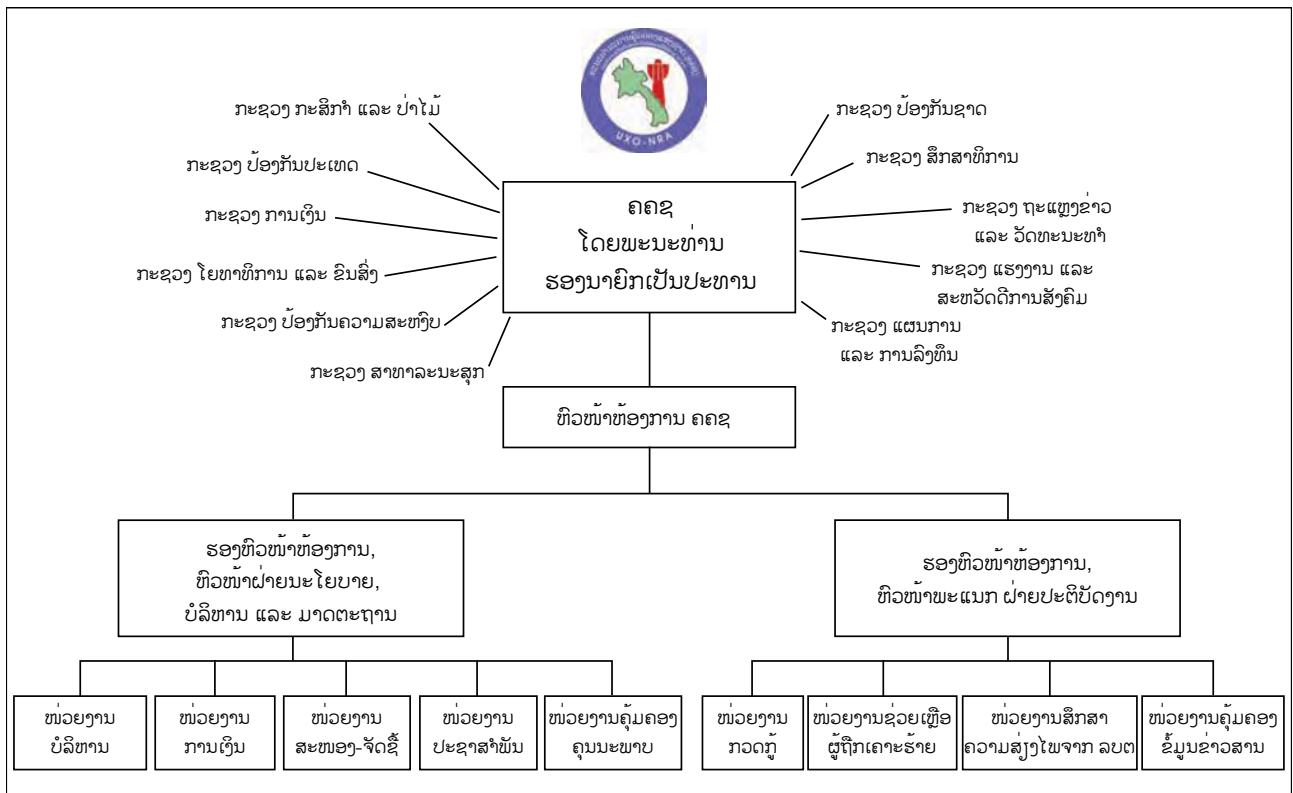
UXO-NRA

ກະຊວງ ກະສິກຳ ແລະ ປ່າໄມ້

ກະຊວງ ປ້ອງກັນປະເທດ

ກະຊວງ ການເງິນ

ກະຊວງ ໂຍທາທິການ ແລະ ຂົນສົ່ງ

ກະຊວງ ປ້ອງກັນຄວາມສະຫງົບ

ກະຊວງ ສາທາລະນະສຸກ

ກະຊວງ ປ້ອງກັນຊາດ

ກະຊວງ ສຶກສາທິການ

ກະຊວງ ຖະແຫຼງຂ່າວ ແລະ ວັດທະນະທຳ

ກະຊວງ ແຮງງານ ແລະ ສະຫວັດດີການສັງຄົມ

ກະຊວງ ແຜນການ ແລະ ການລົງທຶນ

ຄຄຊ
ໂດຍພະນະທ່ານ
ຮອງນາຍົກເປັນປະທານ

ຫົວໜ້າຫ້ອງການ ຄຄຊ

ຮອງຫົວໜ້າຫ້ອງການ, ຫົວໜ້າຝ່າຍນະໂຍບາຍ, ບໍລິຫານ ແລະ ມາດຕະຖານ

ຮອງຫົວໜ້າຫ້ອງການ, ຫົວໜ້າພະແນກ ຝ່າຍປະຕິບັດງານ

| ໜ່ວຍງານ ບໍລິຫານ | ໜ່ວຍງານ ການເງິນ | ໜ່ວຍງານ ສະໜອງ-ຈັດຊື້ | ໜ່ວຍງານ ປະຊາສຳພັນ | ໜ່ວຍງານຄຸ້ມຄອງ ຄຸນນະພາບ |
|---|---|---|---|---|

| ໜ່ວຍງານ ກວດກູ້ | ໜ່ວຍງານຊ່ວຍເຫຼືອ ຜູ້ຖືກເຄາະຮ້າຍ | ໜ່ວຍງານສຶກສາ ຄວາມສ່ຽງໄພຈາກ ລບຕ | ໜ່ວຍງານຄຸ້ມຄອງ ຂໍ້ມູນຂ່າວສານ |
|---|---|---|---|